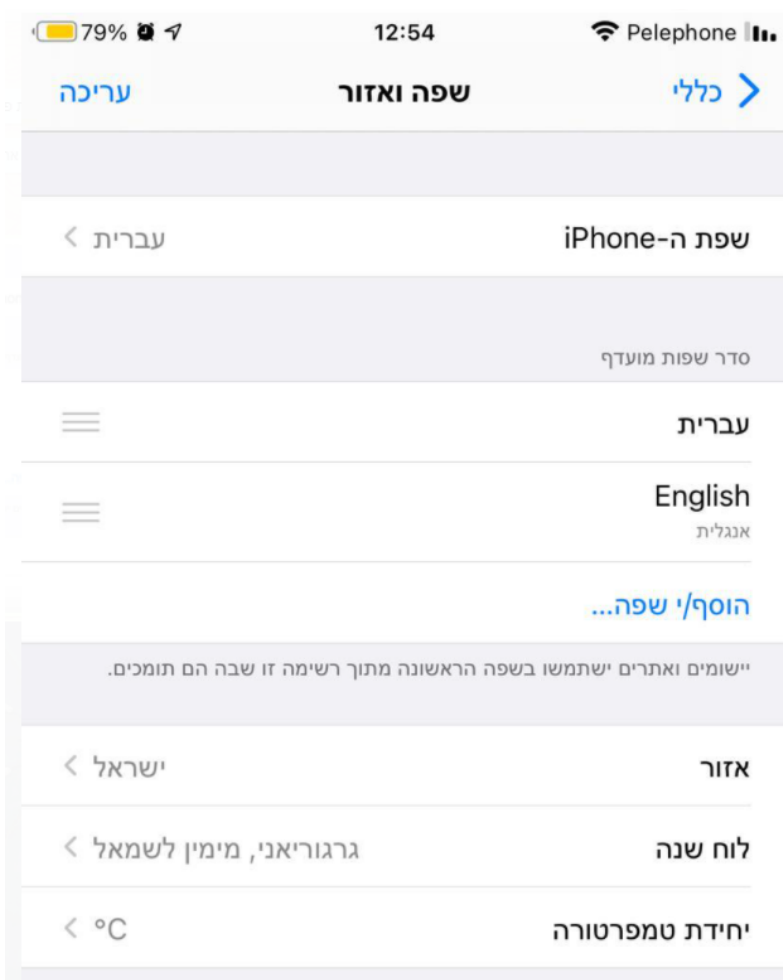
79% 12:54 Pelephone

כללי
שפה ואזור
עריכה

שפת ה-iPhone
עברית

סדר שפות מועדף

עברית

English
אנגלית

הוסף/י שפה...

יישומים ואתרים ישתמשו בשפה הראשונה מתוך רשימה זו שבה הם תומכים.

אזור
ישראל

לוח שנה
גרגוריאני, מימין לשמאל

יחידת טמפרטורה
°C